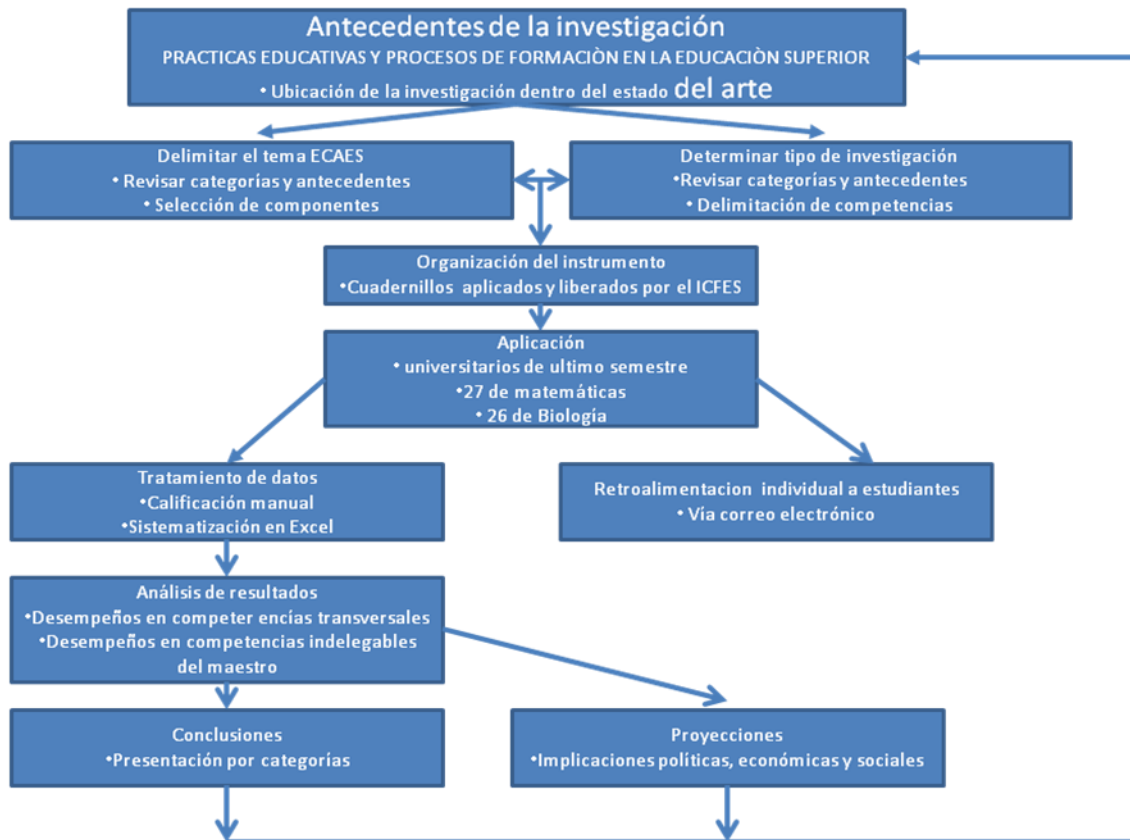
Antecedentes de la investigación
PRACTICAS EDUCATIVAS Y PROCESOS DE FORMACIÒN EN LA EDUCACIÒN SUPERIOR
• Ubicación de la investigación dentro del estado del arte

Delimitar el tema ECAES
• Revisar categorías y antecedentes
• Selección de componentes

Determinar tipo de investigación
• Revisar categorías y antecedentes
• Delimitación de competencias

Organización del instrumento
• Cuadernillos aplicados y liberados por el ICFES

Aplicación
• universitarios de ultimo semestre
• 27 de matemáticas
• 26 de Biologia

Tratamiento de datos
• Calificación manual
• Sistematización en Excel

Retroalimentacion individual a estudiantes
• Vía correo electrónico

Análisis de resultados
• Desempeños en competer encías transversales
• Desempeños en competencias indelegables del maestro

Conclusiones
• Presentación por categorías

Proyecciones
• Implicaciones políticas, económicas y sociales